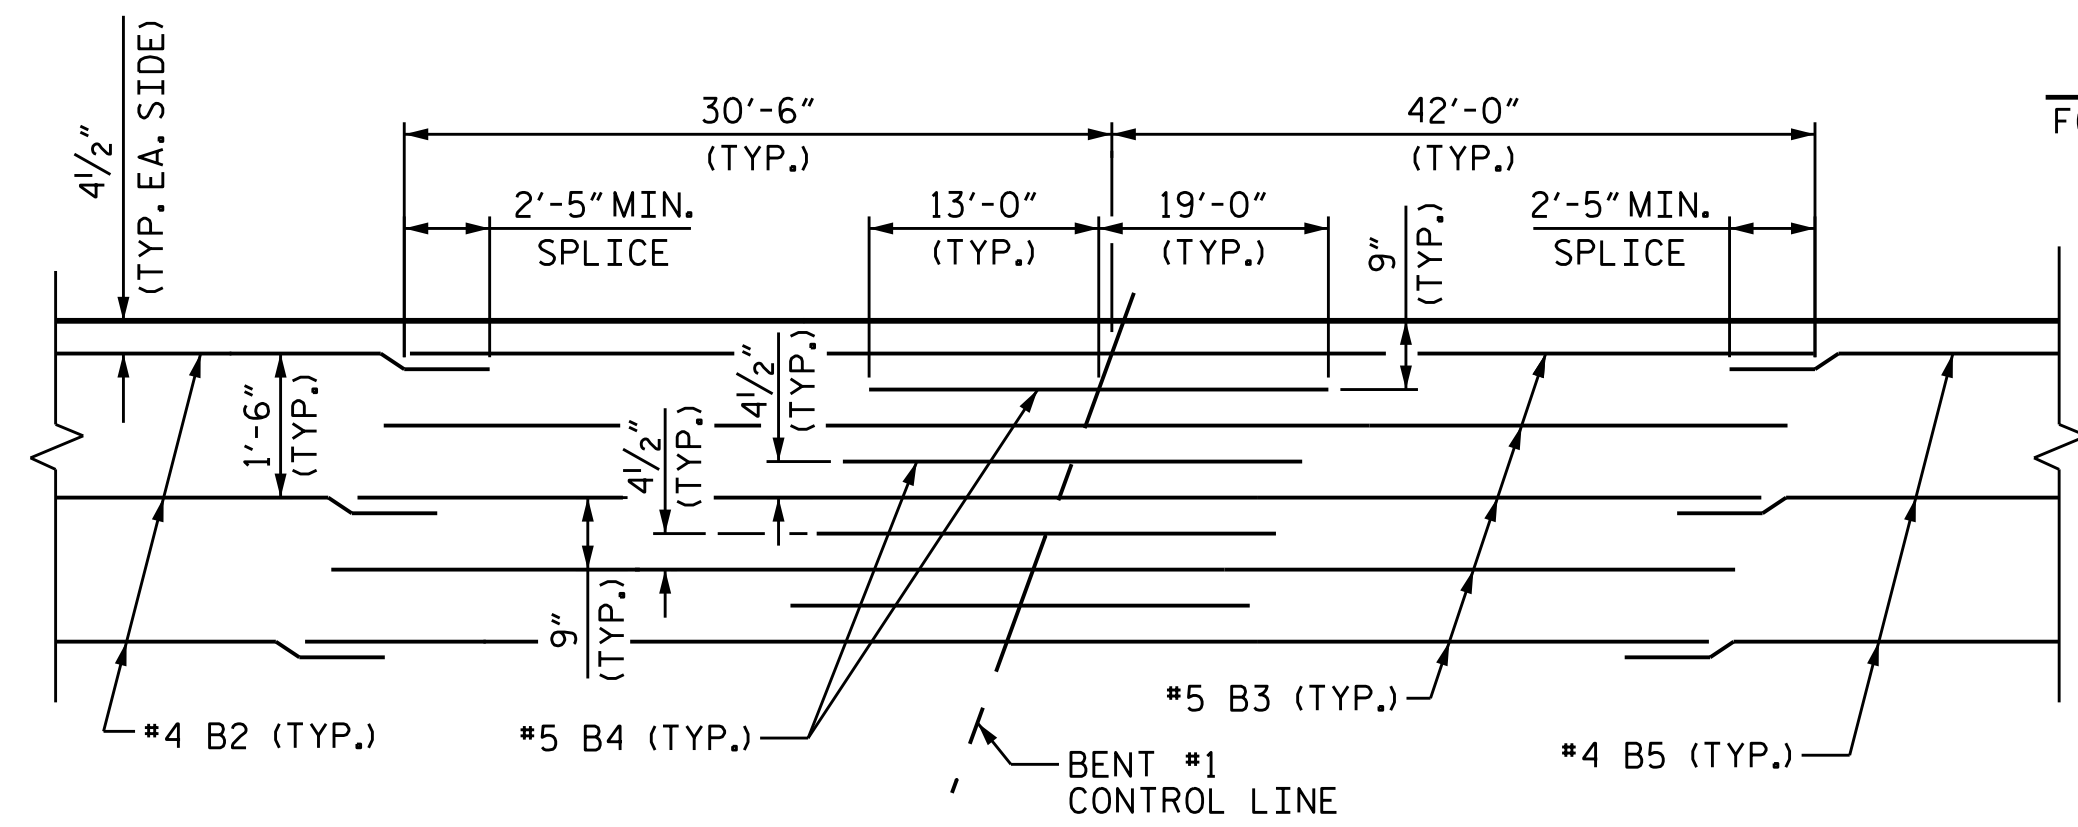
$4\frac{1}{2}''$ (TYP. EA. SIDE)

30'-6" (TYP.)

42'-0" (TYP.)

F

2'-5" MIN. SPLICE

13'-0" (TYP.)

19'-0" (TYP.)

9" (TYP.)

2'-5" MIN. SPLICE

$4\frac{1}{2}''$ (TYP.)

1'-6" (TYP.)

$4\frac{1}{2}''$ (TYP.)

9" (TYP.)

#5 B3 (TYP.)

#4 B2 (TYP.)

#5 B4 (TYP.)

BENT #1 CONTROL LINE

#4 B5 (TYP.)